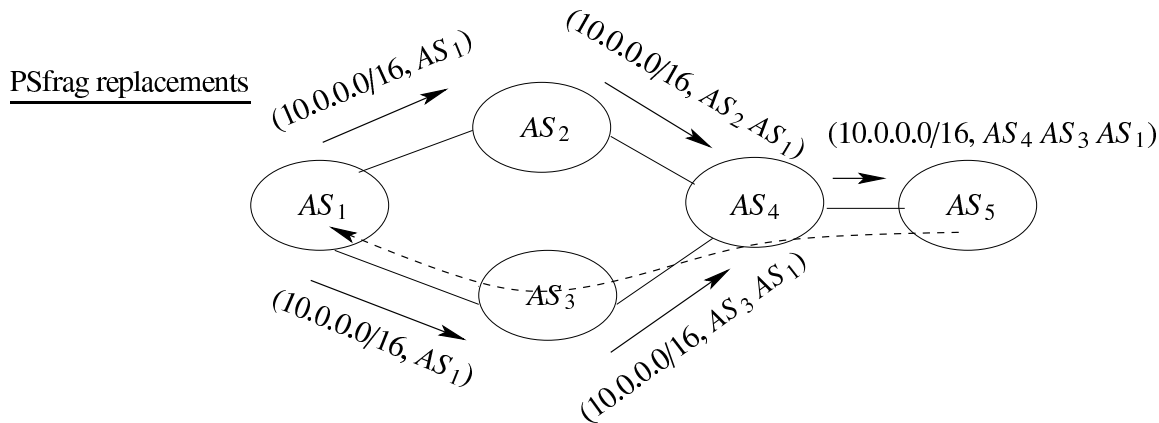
PSfrag replacements

(10.0.0.0/16, $AS_1$)

(10.0.0.0/16, $AS_2$ $AS_1$)

(10.0.0.0/16, $AS_4$ $AS_3$ $AS_1$)

$AS_2$

$AS_1$

$AS_4$

$AS_5$

$AS_3$

(10.0.0.0/16, $AS_1$)

(10.0.0.0/16, $AS_3$ $AS_1$)